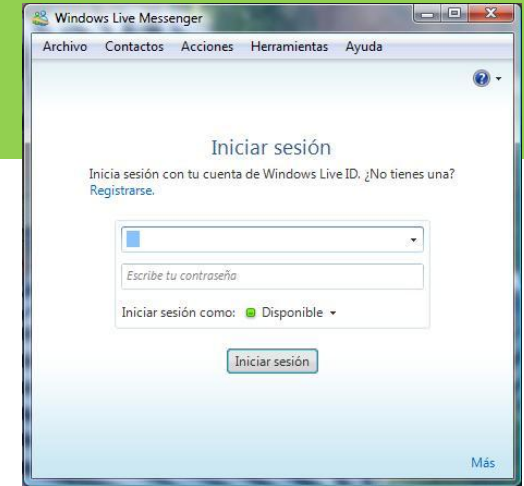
Windows Live Messenger

Archivo Contactos Acciones Herramientas Ayuda

Iniciar sesión

Inicia sesión con tu cuenta de Windows Live ID. ¿No tienes una? Registrarse.

Escribe tu contraseña

Iniciar sesión como: Disponible

Iniciar sesión

Más